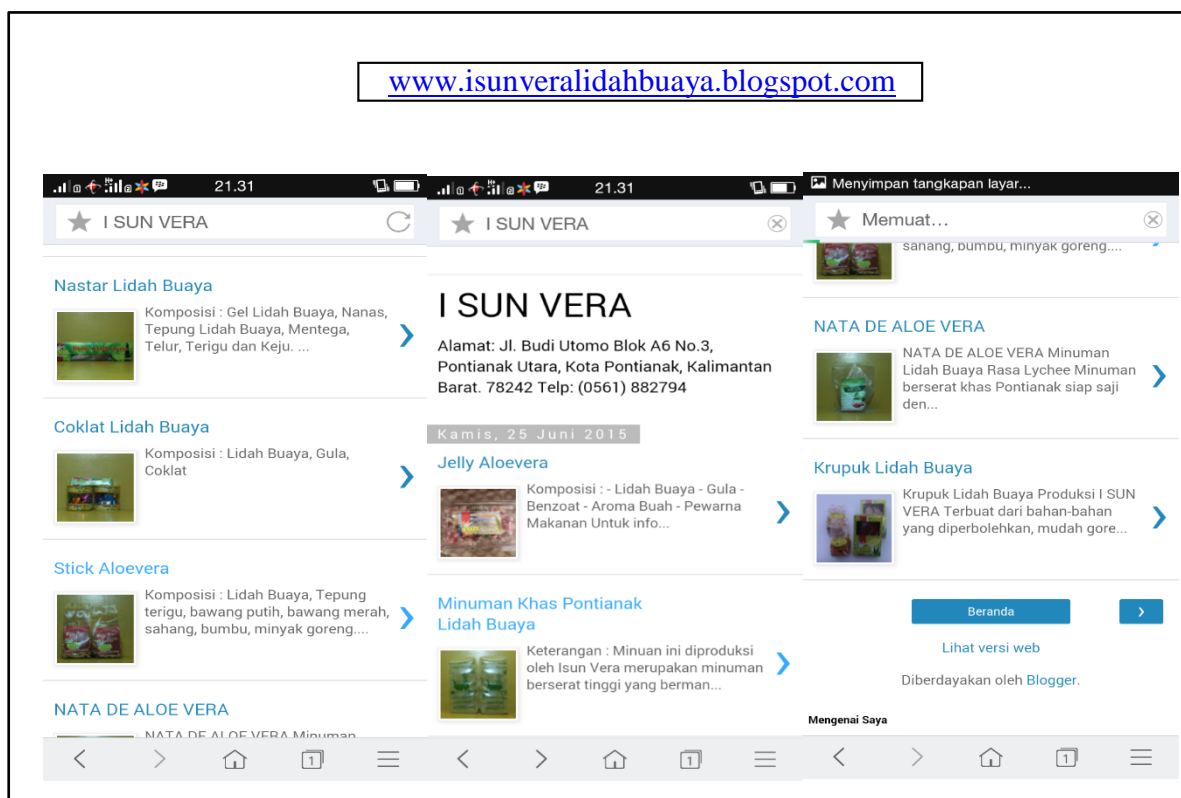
www.isunveralidahbuaya.blogspot.com

21.31

I SUN VERA

Nastar Lidah Buaya

Komposisi : Gel Lidah Buaya, Nanas, Tepung Lidah Buaya, Mentega, Telur, Terigu dan Keju. ...

Coklat Lidah Buaya

Komposisi : Lidah Buaya, Gula, Coklat

Stick Aloevera

Komposisi : Lidah Buaya, Tepung terigu, bawang putih, bawang merah, sahang, bumbu, minyak goreng....

NATA DE ALOE VERA

NATA DE ALOE VERA Minuman

1

21.31

I SUN VERA

I SUN VERA

Alamat: Jl. Budi Utomo Blok A6 No.3, Pontianak Utara, Kota Pontianak, Kalimantan Barat. 78242 Telp: (0561) 882794

Kamis, 25 Juni 2015

Jelly Aloevera

Komposisi : - Lidah Buaya - Gula - Benzoat - Aroma Buah - Pewarna Makanan Untuk info...

Minuman Khas Pontianak Lidah Buaya

Keterangan : Minuan ini diproduksi oleh Isun Vera merupakan minuman berserat tinggi yang berman...

1

Menyimpan tangkapan layar...

Memuat...

sahang, bumbu, minyak goreng....

NATA DE ALOE VERA

NATA DE ALOE VERA Minuman Lidah Buaya Rasa Lychee Minuman berserat khas Pontianak siap saji den...

Krupuk Lidah Buaya

Krupuk Lidah Buaya Produksi I SUN VERA Terbuat dari bahan-bahan yang diperbolehkan, mudah gore...

Beranda

Lihat versi web

Diberdayakan oleh Blogger.

Mengenai Saya

1